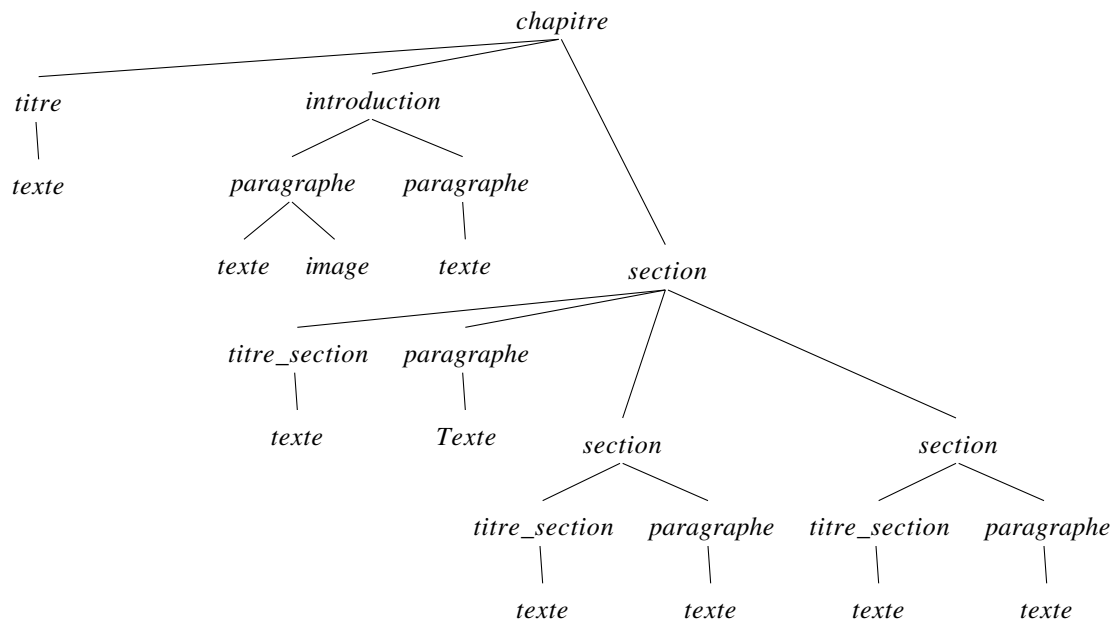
chapitre

titre
texte

introduction
paragraphe
texte
image
paragraphe
texte

section
titre_section
texte
paragraphe
Texte

section
titre_section
texte
paragraphe
texte

section
titre_section
texte
paragraphe
texte